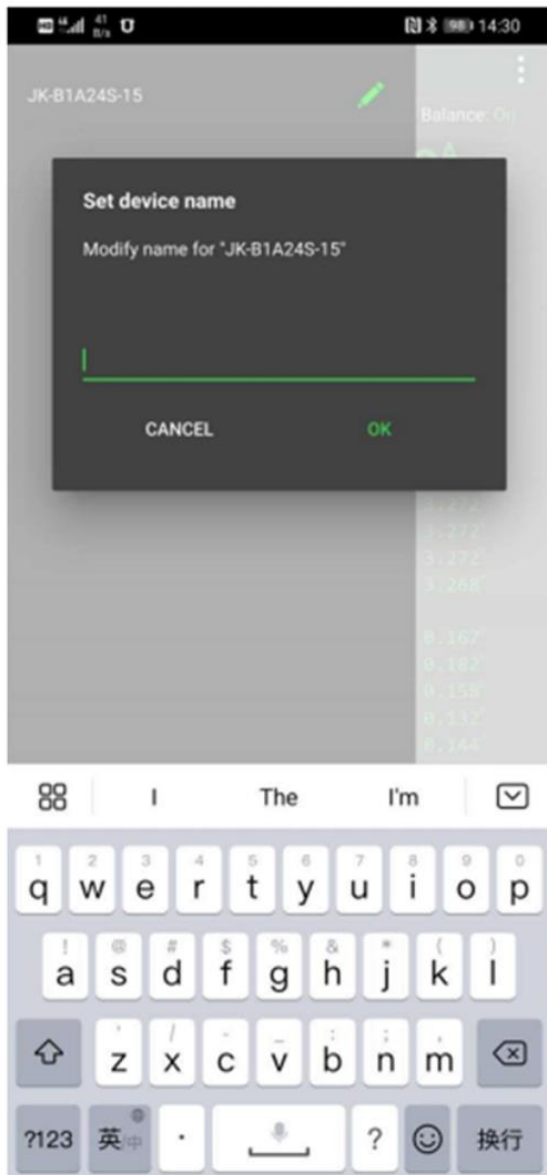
14:30

JK-B1A24S-15

Balance: On

Set device name

Modify name for "JK-B1A24S-15"

CANCEL OK

3.272
3.272
3.268

0.167
0.182
0.158
0.132
0.144

I The I'm

1 q 2 w 3 e 4 r 5 t 6 y 7 u 8 i 9 o 0 p

! a @ s # d $ f % g & h * j ( k ) l

' z / x - c _ v : b ; n , m

?123 英中 · ? 换行